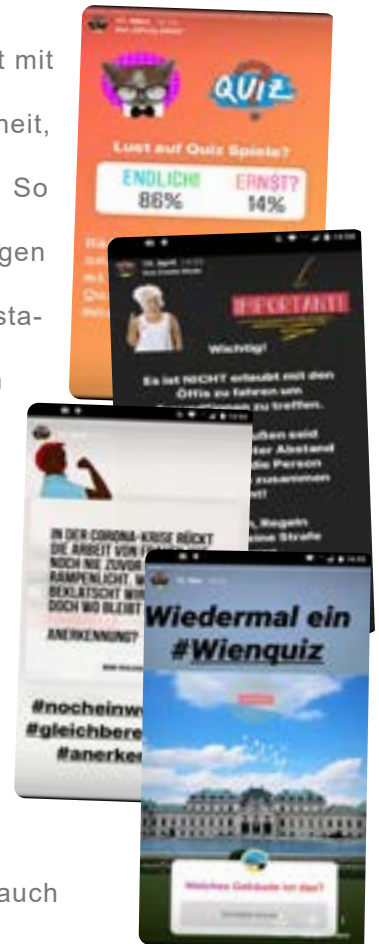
t mit

heit,

So

gen

sta-

n

QUIZ

Lust auf Quiz Spiele?

ENDLICH!
86%

ERNST?
14%

IMPORTANT

Wichtig!

Es ist NICHT erlaubt mit den Öffis zu fahren um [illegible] zu treffen.

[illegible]

IN DER CORONA-KRISE RÜCKT DIE ARBEIT VON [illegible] NOCH NIE ZUVOR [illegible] RAMPENLICHT. W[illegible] BEKLATSCHT WI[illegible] DOCH WO BLEIBT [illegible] ANERKENNUNG?

#nocheinw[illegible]
#gleichbere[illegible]
#anerken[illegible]

Wiedermal ein #Wienquiz

Welches Gebäude ist das?

auch